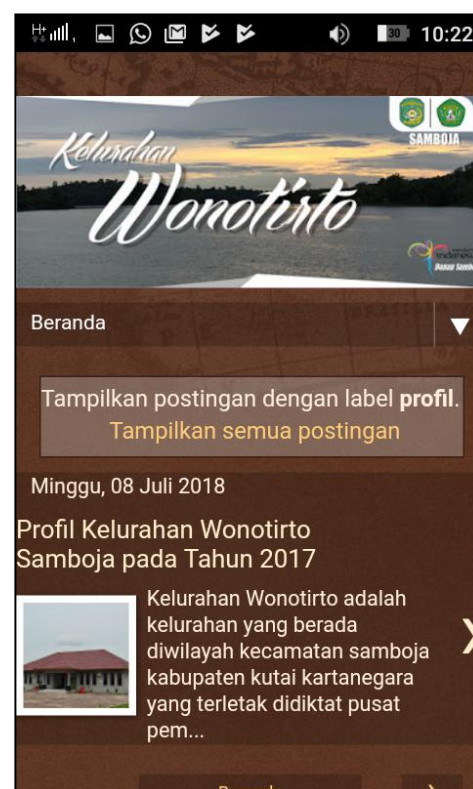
30 10:22

Kelurahan
Wonotirto

SAMBOJA

indonesia
Pesona Samboja

Beranda

Tampilkan postingan dengan label **profil**.
Tampilkan semua postingan

Minggu, 08 Juli 2018

Profil Kelurahan Wonotirto Samboja pada Tahun 2017

Kelurahan Wonotirto adalah kelurahan yang berada diwilayah kecamatan samboja kabupaten kutai kartanegara yang terletak didiktat pusat pem...

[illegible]